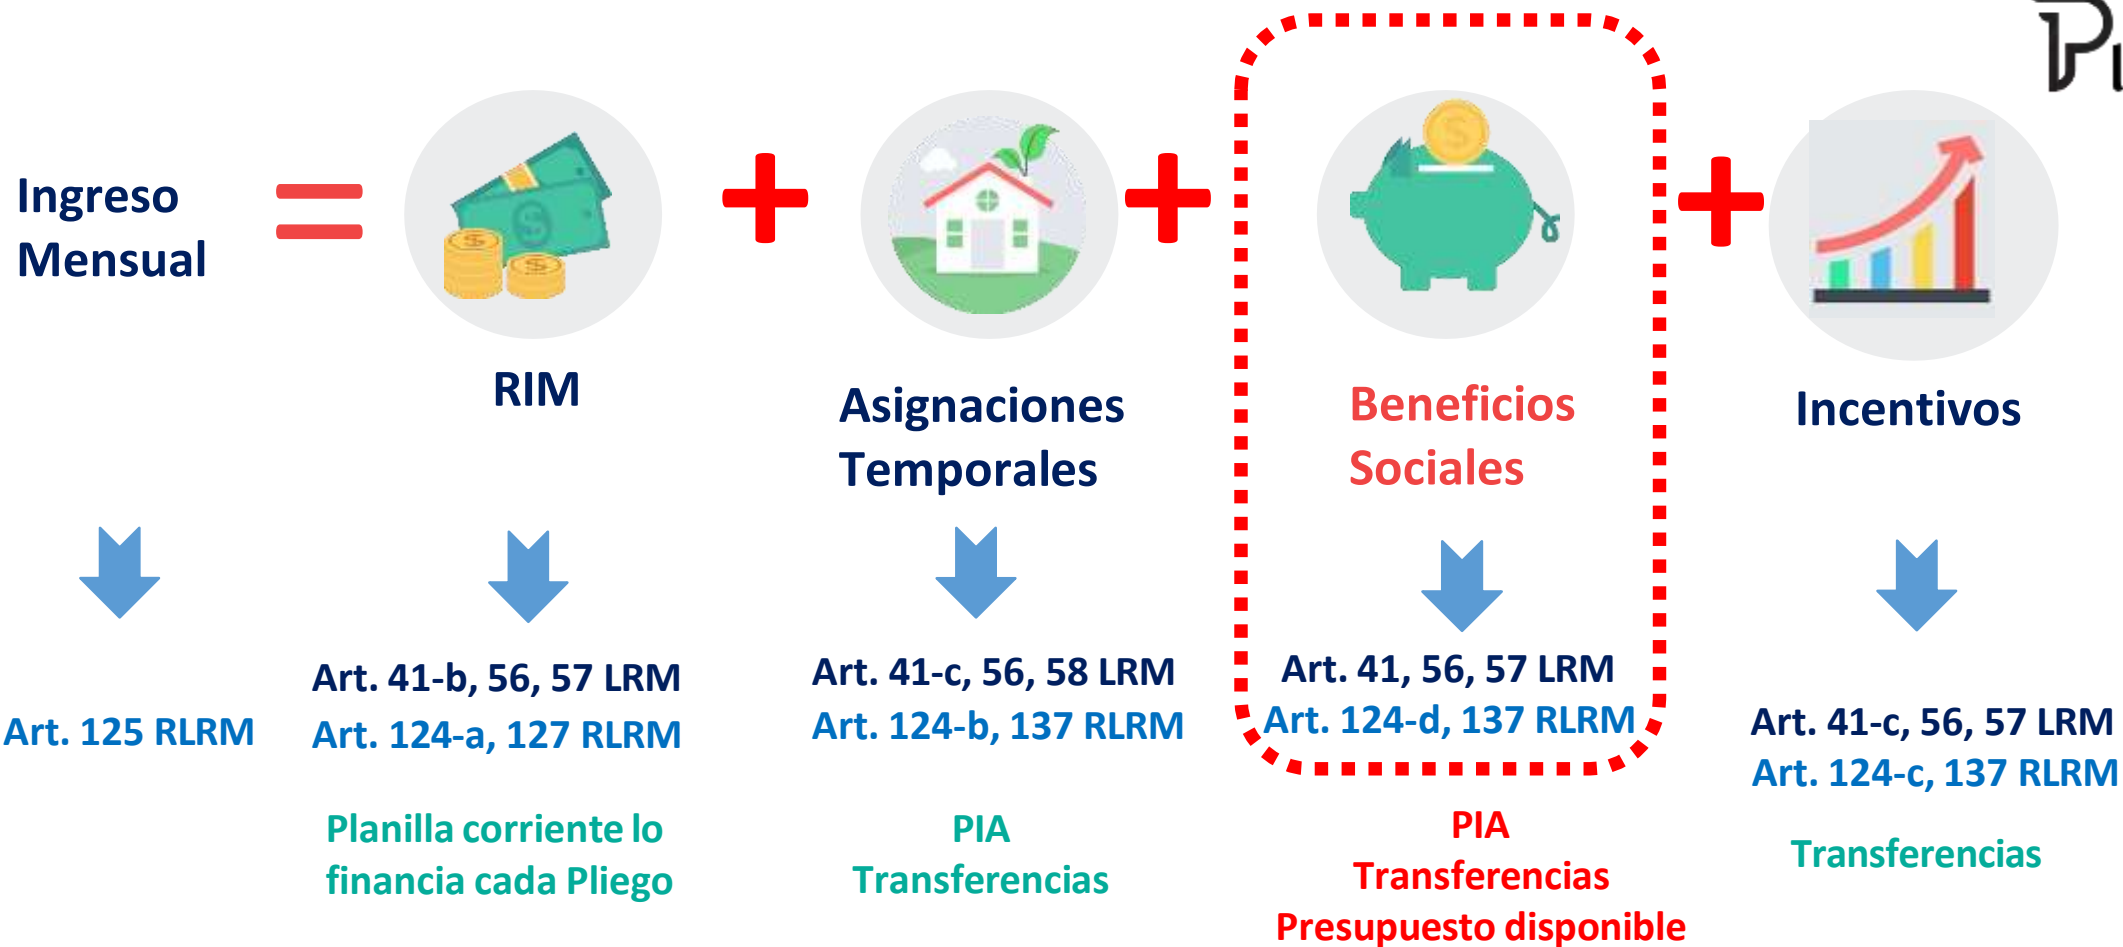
Ingreso Mensual

RIM

Asignaciones Temporales

Beneficios Sociales

Incentivos

Art. 125 RLRM

Art. 41-b, 56, 57 LRM
Art. 124-a, 127 RLRM

Planilla corriente lo financia cada Pliego

Art. 41-c, 56, 58 LRM
Art. 124-b, 137 RLRM

PIA
Transferencias

Art. 41, 56, 57 LRM
Art. 124-d, 137 RLRM

PIA
Transferencias
Presupuesto disponible

Art. 41-c, 56, 57 LRM
Art. 124-c, 137 RLRM

Transferencias